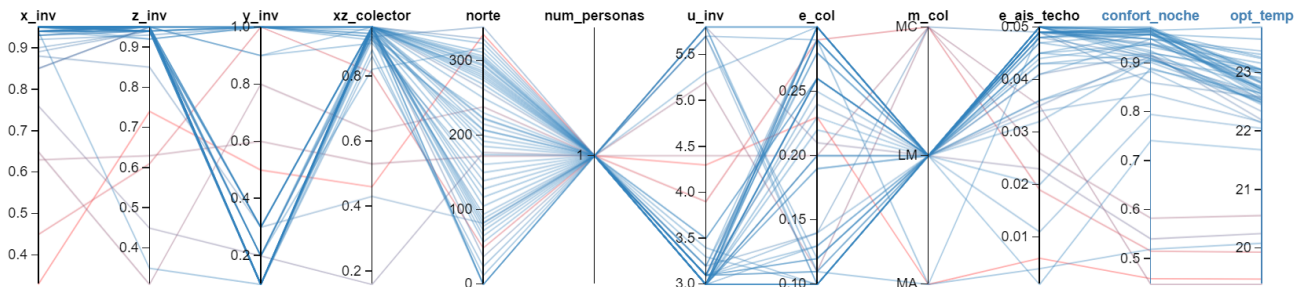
x_inv z_inv y_inv xz_colector norte num_personas u_inv e_col m_col e_ais_techo confort_noche opt_temp

x_inv: 0.9 0.8 0.7 0.6 0.5 0.4

z_inv: 0.9 0.8 0.7 0.6 0.5 0.4

y_inv: 1.0 0.8 0.6 0.4 0.2

xz_colector: 0.8 0.6 0.4 0.2

norte: 300 200 100 0

num_personas: 1

u_inv: 5.5 5.0 4.5 4.0 3.5 3.0

e_col: 0.25 0.20 0.15 0.10

m_col: MC LM MA

e_ais_techo: 0.05 0.04 0.03 0.02 0.01

confort_noche: 0.9 0.8 0.7 0.6 0.5

opt_temp: 23 22 21 20